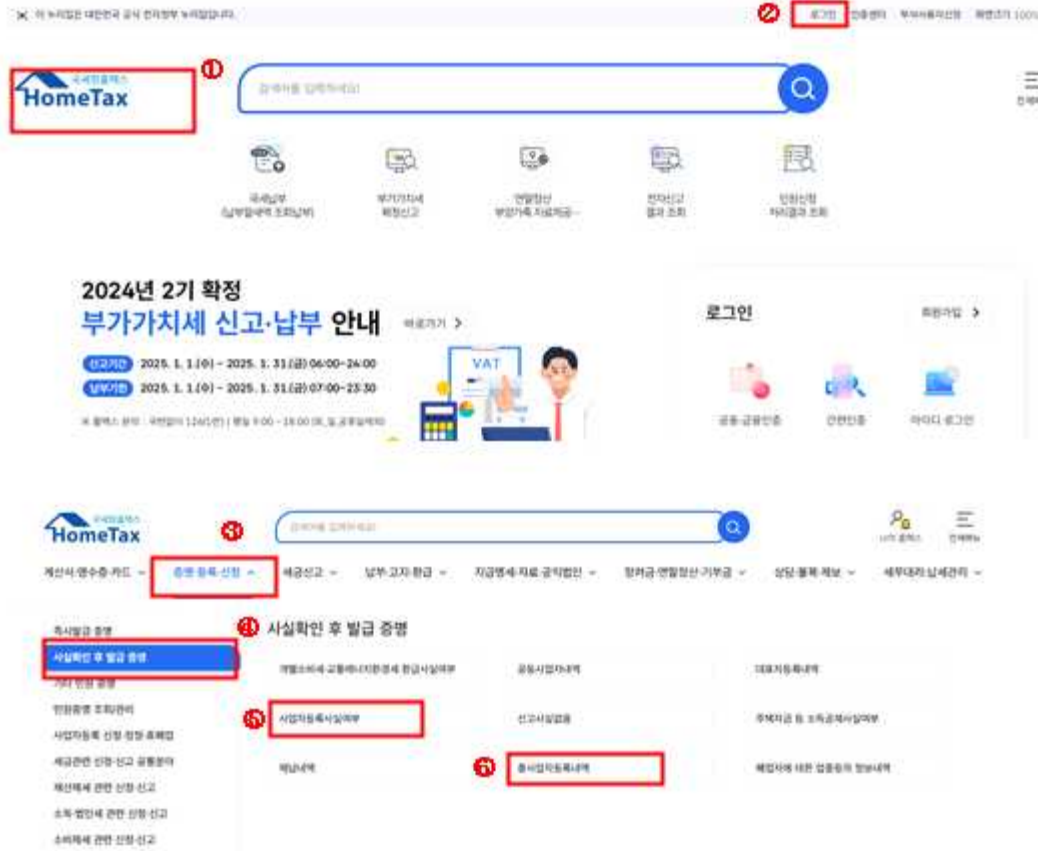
이 누리집은 대한민국 공식 전자정부 누리집입니다.

② 로그인 인증센터 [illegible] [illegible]

국세청홈택스
HomeTax ①

검색어를 입력하세요

국세납부 (납부할세액 조회납부)
부가가치세 확정신고
연말정산 부양가족 자료제공
전자신고 결과 조회
민원신청 처리결과 조회

2024년 2기 확정
부가가치세 신고·납부 안내 바로가기 >

신고기간 2025. 1. 1.(수) ~ 2025. 1. 31.(금) 06:00~24:00
납부기한 2025. 1. 1.(수) ~ 2025. 1. 31.(금) 07:00~23:30

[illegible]

VAT

로그인 회원가입 >

공동·금융인증 간편인증 아이디 로그인

국세청홈택스
HomeTax ③

검색어를 입력하세요

나의 홈택스 전체메뉴

계산서·영수증·카드 증명·등록·신청 세금신고 납부·고지·환급 지급명세·자료·공익법인 장려금·연말정산·기부금 상담·불복·제보 세무대리·납세관리

즉시발급 증명
사실확인 후 발급 증명
기타 민원 증명
민원증명 조회관리
사업자등록 신청·정정·휴폐업
세금관련 신청·신고 공통분야
재산제세 관련 신청·신고
소득·법인세 관련 신청·신고
소비제세 관련 신청·신고

④ 사실확인 후 발급 증명

개별소비세·교통에너지환경세 환급사실여부
공동사업자내역
대표자등록내역
⑤ 사업자등록사실여부
신고사실없음
주택자금 등 소득공제사실여부
체납내역
⑥ 종사업자등록내역
폐업자에 대한 업종등의 정보내역